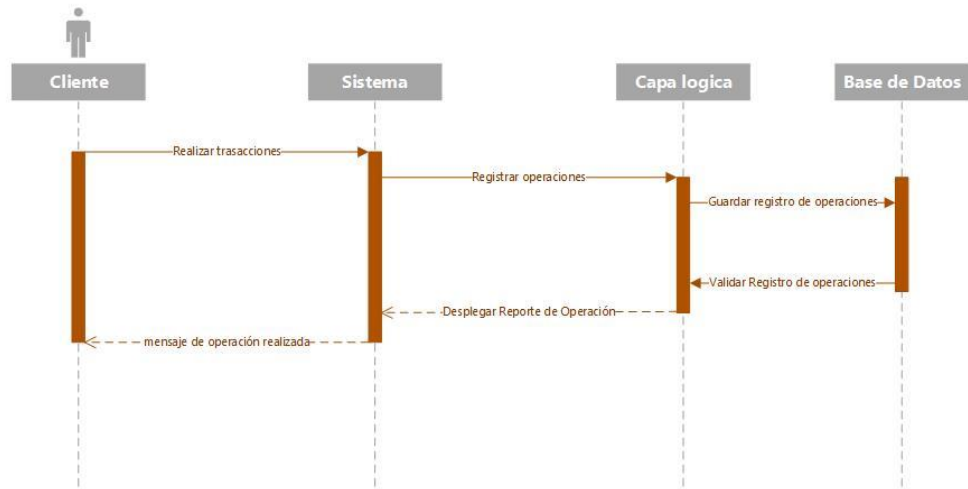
Cliente

Sistema

Capa logica

Base de Datos

Realizar trasacciones

Registrar operaciones

Guardar registro de operaciones

Validar Registro de operaciones

Desplegar Reporte de Operación

mensaje de operación realizada